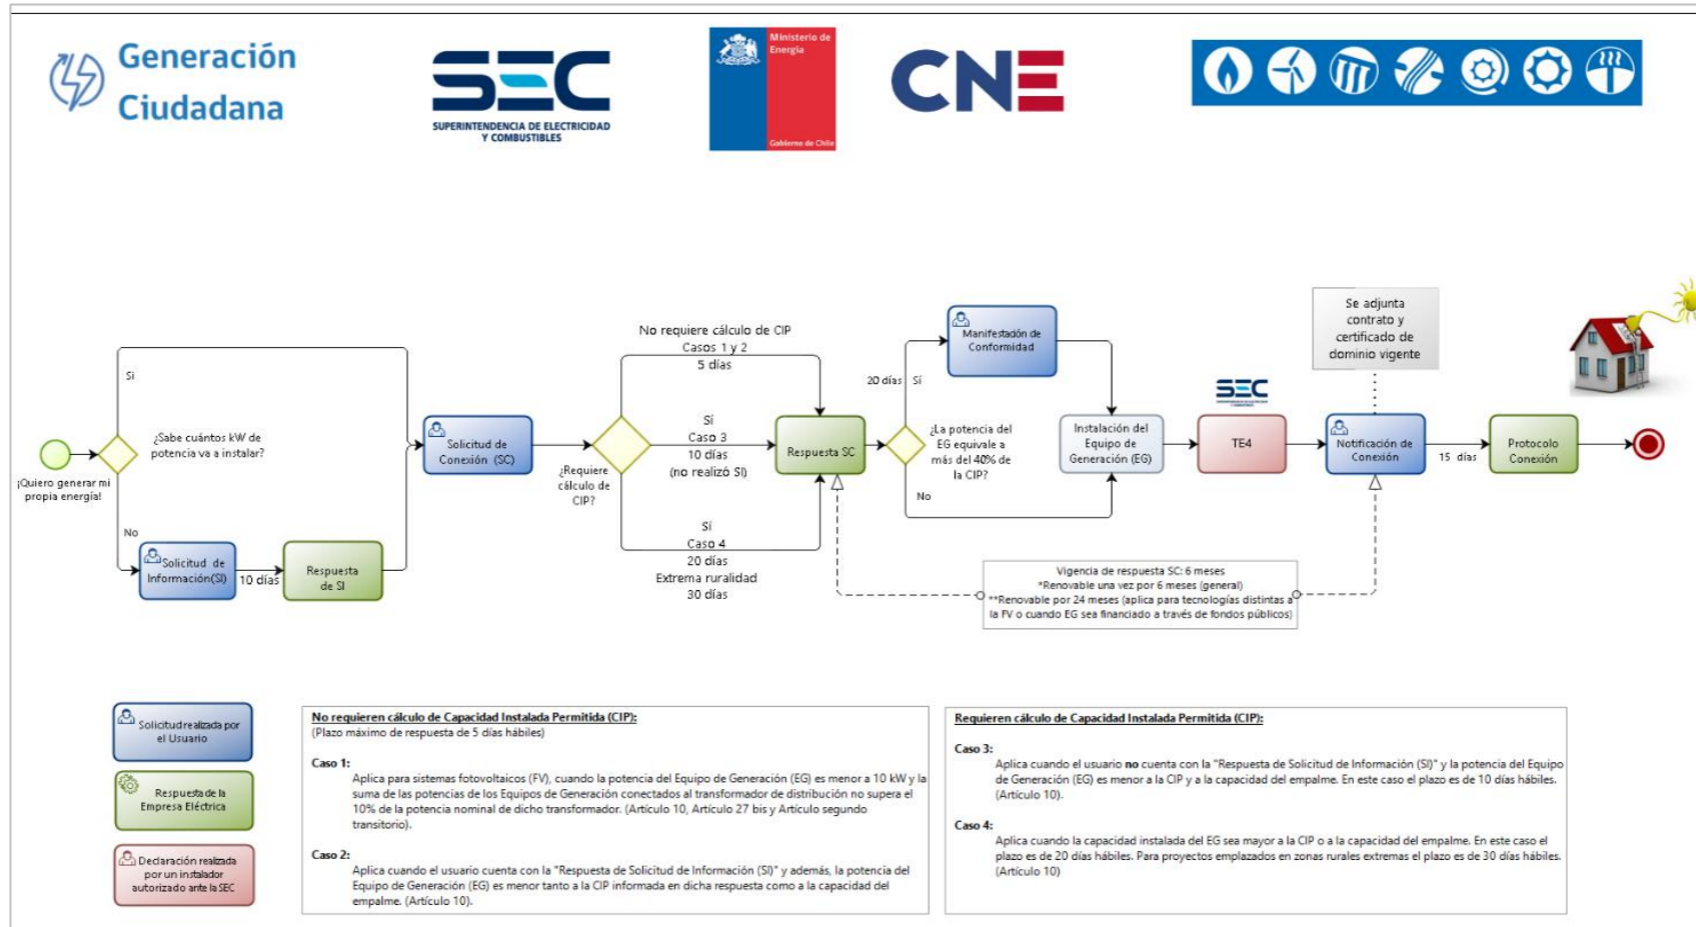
Generación Ciudadana

SEC
SUPERINTENDENCIA DE ELECTRICIDAD Y COMBUSTIBLES

Ministerio de Energía
Gobierno de Chile

CNE

¡Quiero generar mi propia energía!

¿Sabe cuántos kW de potencia va a instalar?

Sí

No

Solicitud de Información(SI)

10 días

Respuesta de SI

Solicitud de Conexión (SC)

¿Requiere cálculo de CIP?

No requiere cálculo de CIP
Casos 1 y 2
5 días

Sí
Caso 3
10 días
(no realizó SI)

Sí
Caso 4
20 días
Extrema ruralidad
30 días

Respuesta SC

¿La potencia del EG equivale a más del 40% de la CIP?

20 días Sí

No

Manifestación de Conformidad

Instalación del Equipo de Generación (EG)

SEC

TE4

Se adjunta contrato y certificado de dominio vigente

Notificación de Conexión

15 días

Protocolo Conexión

Vigencia de respuesta SC: 6 meses
*Renovable una vez por 6 meses (general)
**Renovable por 24 meses (aplica para tecnologías distintas a la FV o cuando EG sea financiado a través de fondos públicos)

Solicitud realizada por el Usuario

Respuesta de la Empresa Eléctrica

Declaración realizada por un instalador autorizado ante la SEC

No requieren cálculo de Capacidad Instalada Permitida (CIP):
(Plazo máximo de respuesta de 5 días hábiles)

Caso 1:
Aplica para sistemas fotovoltaicos (FV), cuando la potencia del Equipo de Generación (EG) es menor a 10 kW y la suma de las potencias de los Equipos de Generación conectados al transformador de distribución no supera el 10% de la potencia nominal de dicho transformador. (Artículo 10, Artículo 27 bis y Artículo segundo transitorio).

Caso 2:
Aplica cuando el usuario cuenta con la "Respuesta de Solicitud de Información (SI)" y además, la potencia del Equipo de Generación (EG) es menor tanto a la CIP informada en dicha respuesta como a la capacidad del empalme. (Artículo 10).

Requieren cálculo de Capacidad Instalada Permitida (CIP):

Caso 3:
Aplica cuando el usuario no cuenta con la "Respuesta de Solicitud de Información (SI)" y la potencia del Equipo de Generación (EG) es menor a la CIP y a la capacidad del empalme. En este caso el plazo es de 10 días hábiles. (Artículo 10).

Caso 4:
Aplica cuando la capacidad instalada del EG sea mayor a la CIP o a la capacidad del empalme. En este caso el plazo es de 20 días hábiles. Para proyectos emplazados en zonas rurales extremas el plazo es de 30 días hábiles. (Artículo 10)